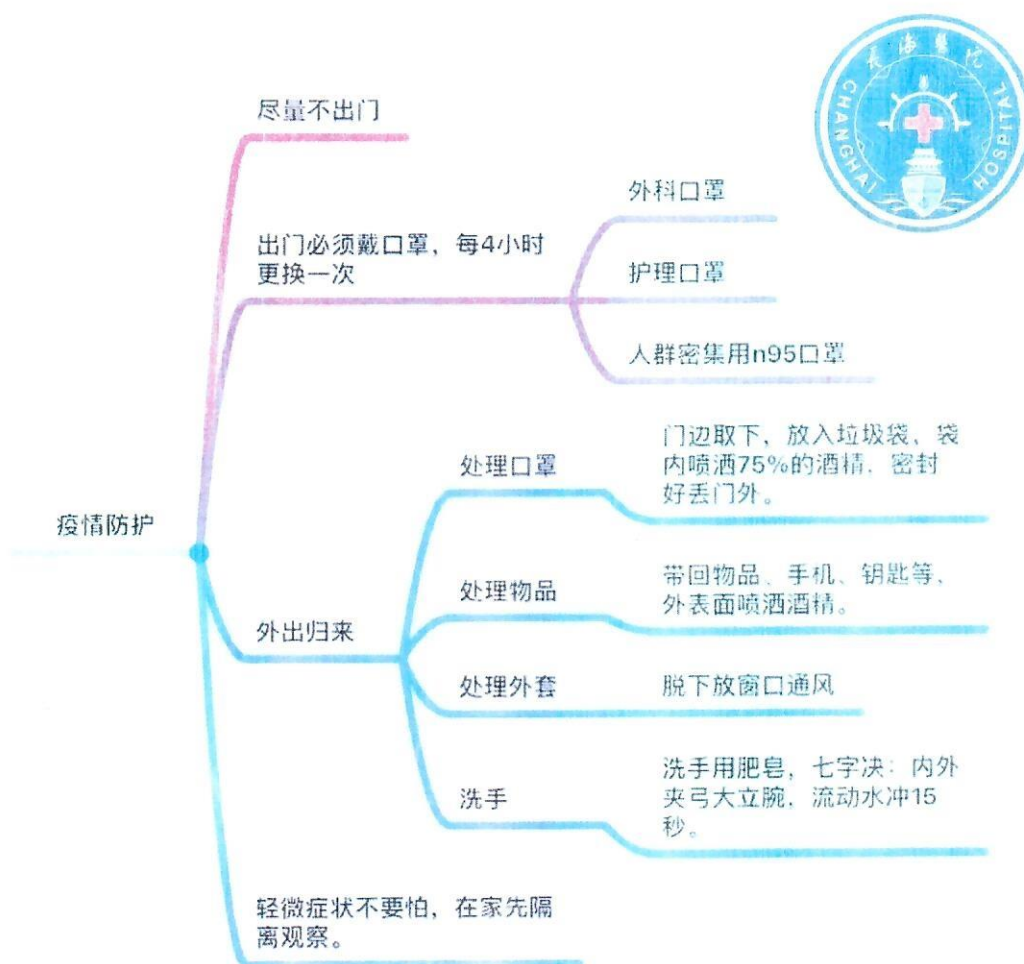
长海医院
CHANGHAI HOSPITAL

疫情防护

尽量不出门

出门必须戴口罩，每4小时更换一次

外科口罩

护理口罩

人群密集用n95口罩

外出归来

处理口罩

门边取下，放入垃圾袋、袋内喷洒75%的酒精，密封好丢门外。

处理物品

带回物品、手机、钥匙等、外表面喷洒酒精。

处理外套

脱下放窗口通风

洗手

洗手用肥皂，七字决：内外夹弓大立腕，流动水冲15秒。

轻微症状不要怕，在家先隔离观察。